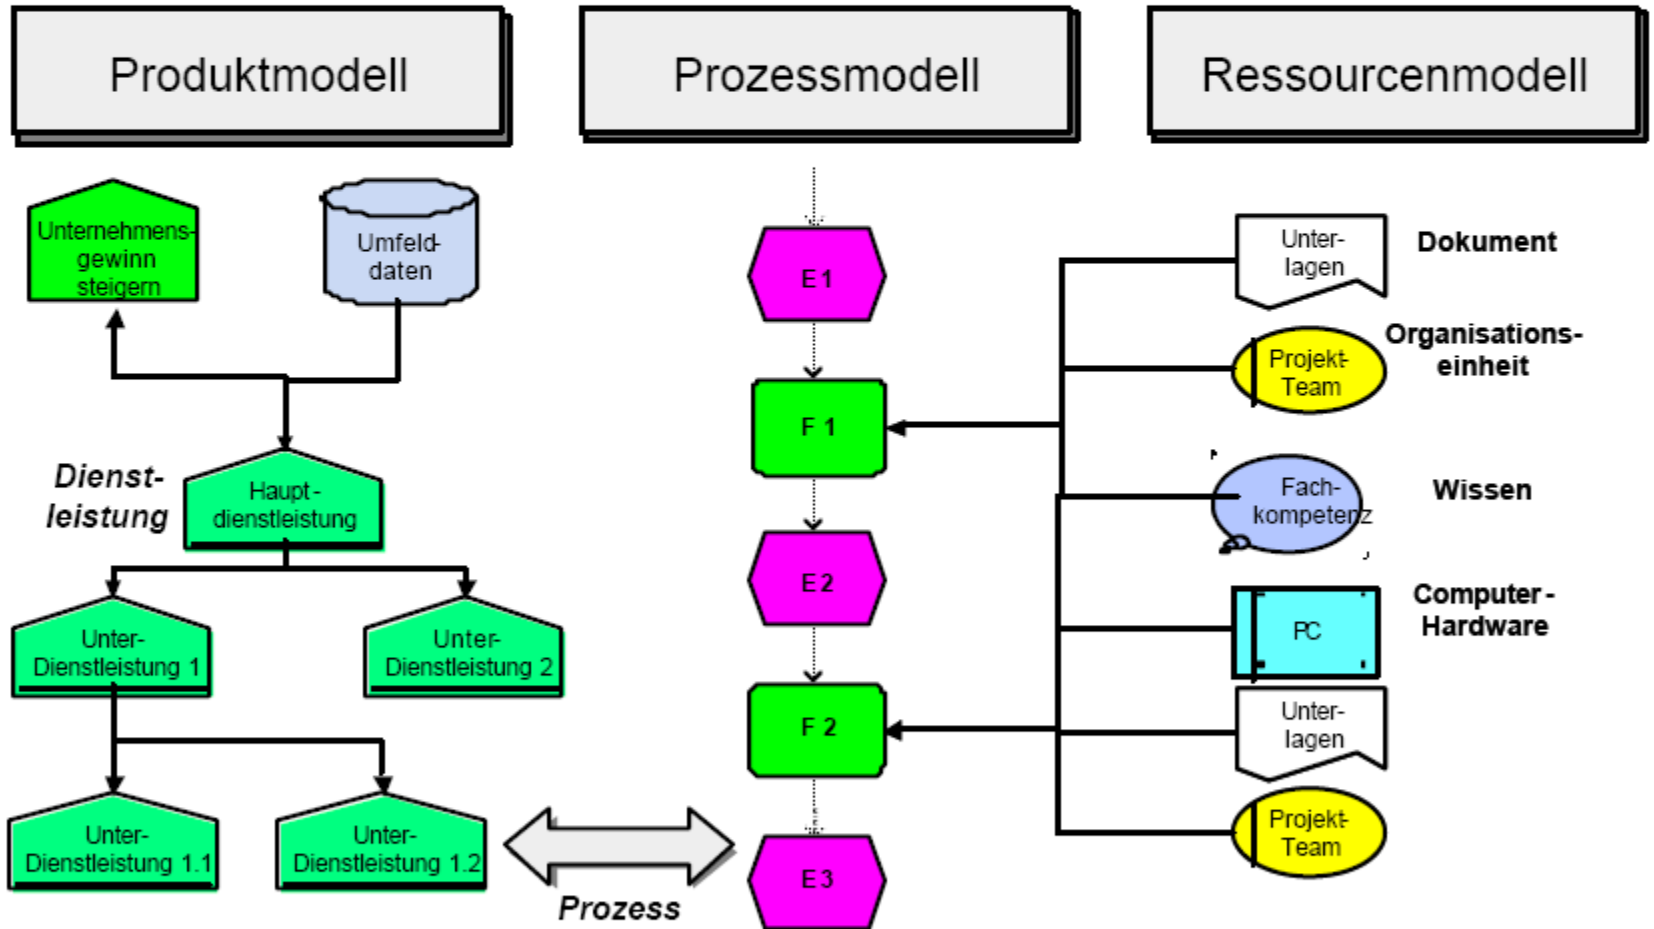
Produktmodell

Prozessmodell

Ressourcenmodell

Unternehmensgewinn steigern

Umfelddaten

Dienstleistung

Hauptdienstleistung

Unter-Dienstleistung 1

Unter-Dienstleistung 2

Unter-Dienstleistung 1.1

Unter-Dienstleistung 1.2

Prozess

E 1

F 1

E 2

F 2

E 3

Unterlagen

Dokument

Projekt-Team

Organisationseinheit

Fachkompetenz

Wissen

PC

Computer-Hardware

Unterlagen

Projekt-Team